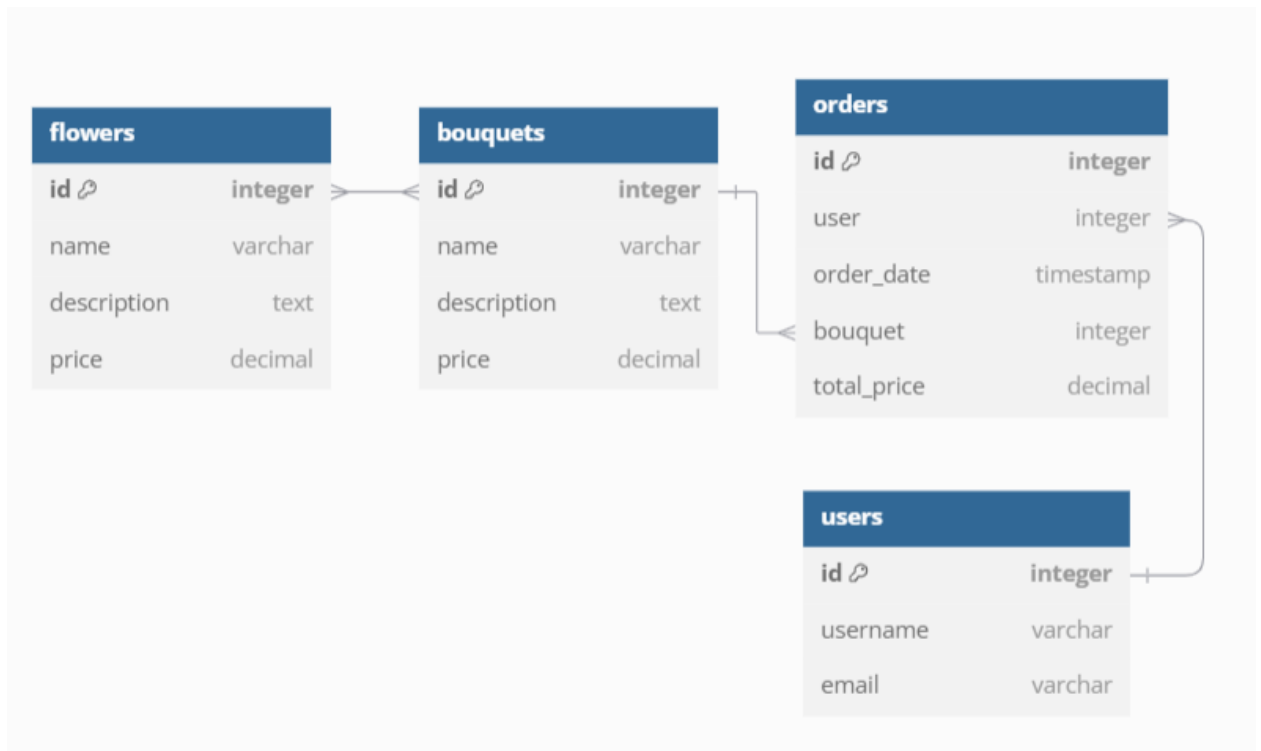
| flowers | |
|---|---|
| id | integer |
| name | varchar |
| description | text |
| price | decimal |

| bouquets | |
|---|---|
| id | integer |
| name | varchar |
| description | text |
| price | decimal |

| orders | |
|---|---|
| id | integer |
| user | integer |
| order_date | timestamp |
| bouquet | integer |
| total_price | decimal |

| users | |
|---|---|
| id | integer |
| username | varchar |
| email | varchar |